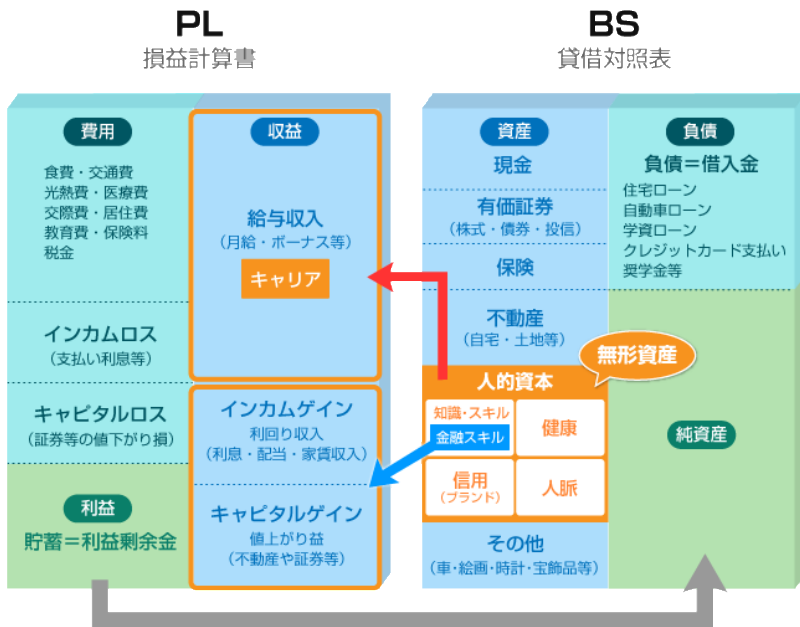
PL
損益計算書

BS
貸借対照表

費用
食費・交通費
光熱費・医療費
交際費・居住費
教育費・保険料
税金

インカムロス
（支払い利息等）

キャピタルロス
（証券等の値下がり損）

利益
貯蓄＝利益剰余金

収益
給与収入
（月給・ボーナス等）
キャリア

インカムゲイン
利回り収入
（利息・配当・家賃収入）

キャピタルゲイン
値上がり益
（不動産や証券等）

資産
現金
有価証券
（株式・債券・投信）
保険
不動産
（自宅・土地等）

無形資産

人的資本
知識・スキル
金融スキル
健康
信用
（ブランド）
人脈

その他
（車・絵画・時計・宝飾品等）

負債
負債＝借入金
住宅ローン
自動車ローン
学資ローン
クレジットカード支払い
奨学金等

純資産